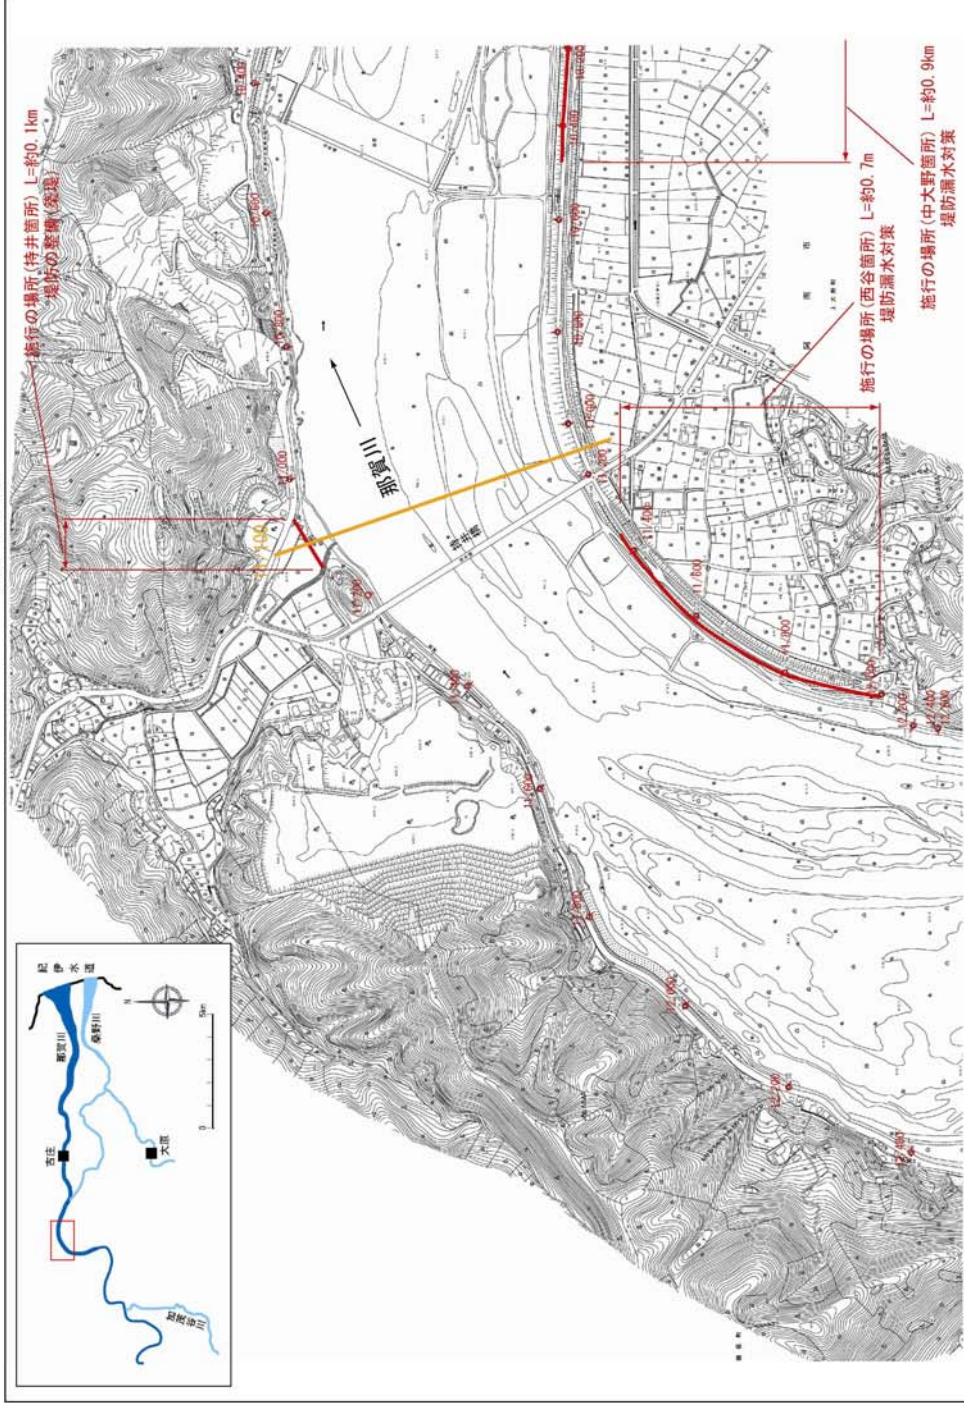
施行の場所（持井箇所）L=約0.1km
堤防の整備（築堤）

那賀川

持井橋

施行の場所（西谷箇所）L=約0.7m
堤防漏水対策

施行の場所（中大野箇所）L=約0.9km
堤防漏水対策

紀伊水道
那賀川
桑野川
古庄
大原
加茂谷川
N
5km
0